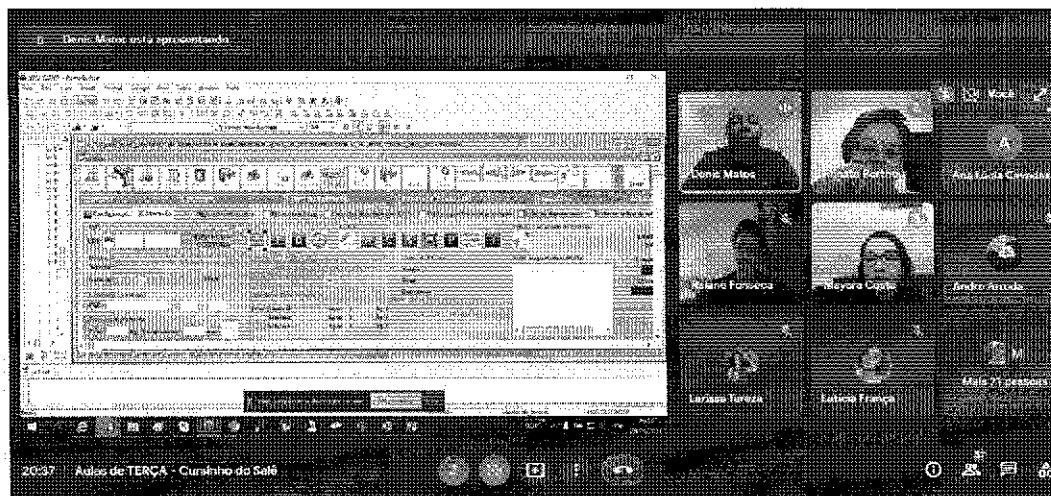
Denis Matos está apresentando

Denis Matos

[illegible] Barbosa

Você

A

Ana Lúcia Carvalho

Rolane Fonsêca

Mayara Costa

Andre Arruda

Larissa Tereza

Letícia França

M

Mais 21 pessoas

20:37 Aulas de TERÇA - Cursinho do Sal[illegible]